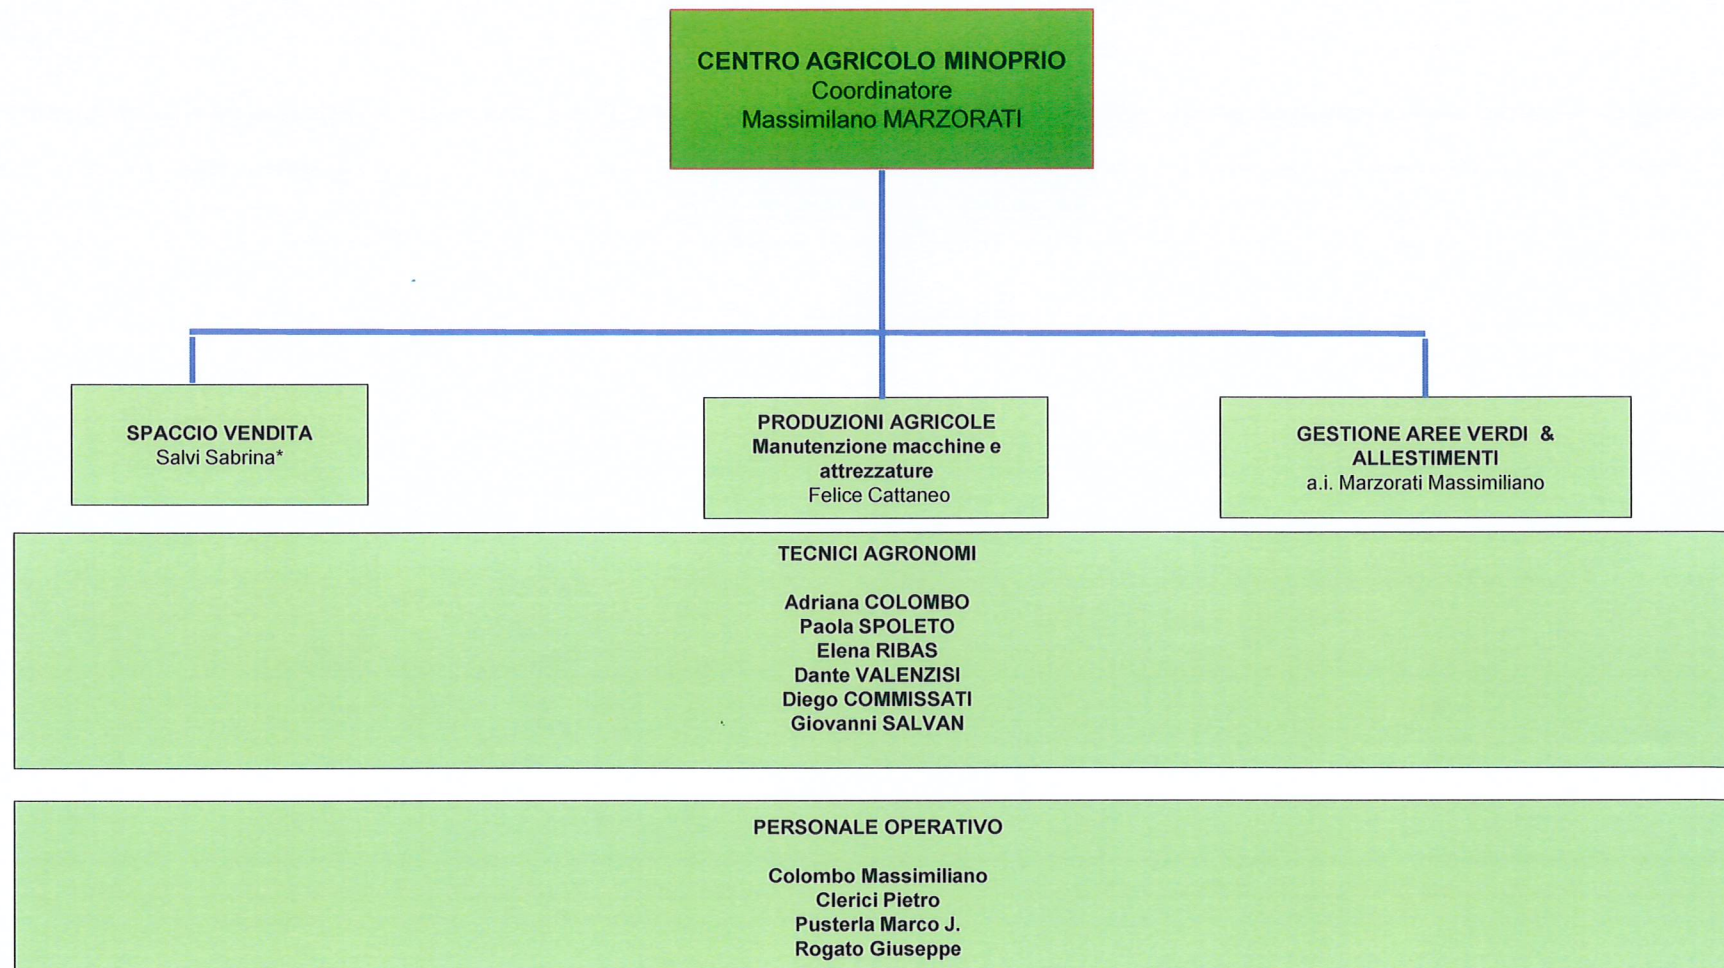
CENTRO AGRICOLO MINOPRIO
Coordinatore
Massimilano MARZORATI

SPACCIO VENDITA
Salvi Sabrina*

PRODUZIONI AGRICOLE
Manutenzione macchine e attrezzature
Felice Cattaneo

GESTIONE AREE VERDI & ALLESTIMENTI
a.i. Marzorati Massimiliano

TECNICI AGRONOMI

Adriana COLOMBO
Paola SPOLETO
Elena RIBAS
Dante VALENZISI
Diego COMMISSATI
Giovanni SALVAN

PERSONALE OPERATIVO

Colombo Massimiliano
Clerici Pietro
Pusterla Marco J.
Rogato Giuseppe